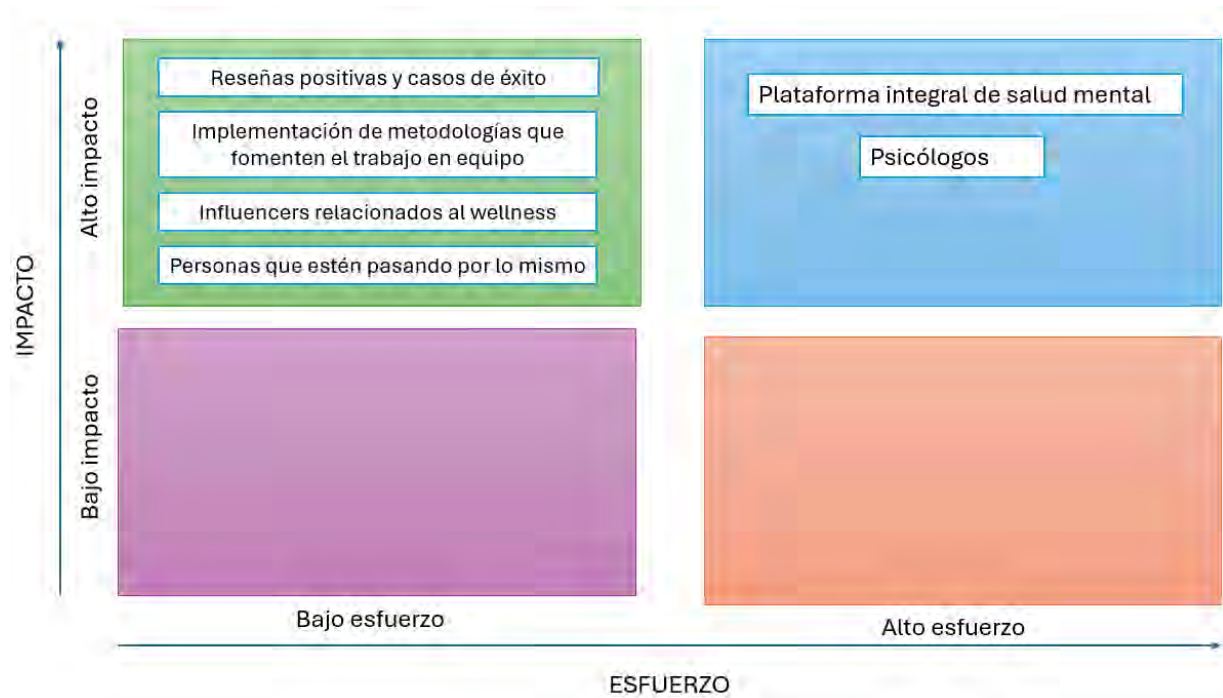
IMPACTO

Alto impacto

Reseñas positivas y casos de éxito

Implementación de metodologías que fomenten el trabajo en equipo

Influencers relacionados al wellness

Personas que estén pasando por lo mismo

Plataforma integral de salud mental

Psicólogos

Bajo impacto

Bajo esfuerzo

Alto esfuerzo

ESFUERZO